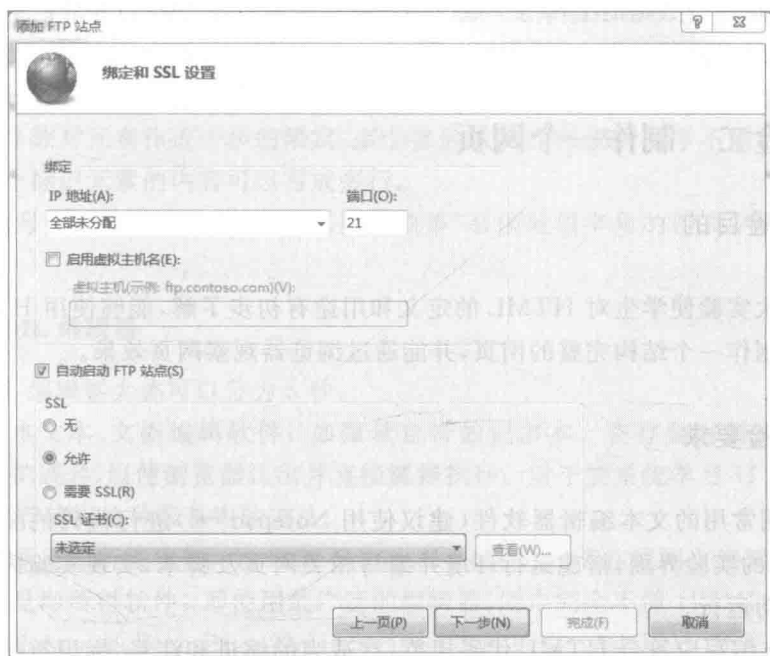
添加 FTP 站点

?

绑定和 SSL 设置

绑定

IP 地址(A):

全部未分配

端口(O):

21

启用虚拟主机名(E):

虚拟主机(示例: ftp.contoso.com)(V):

自动启动 FTP 站点(S)

SSL

无

允许

需要 SSL(R)

SSL 证书(C):

未选定

查看(W)...

上一页(P)

下一步(N)

完成(F)

取消